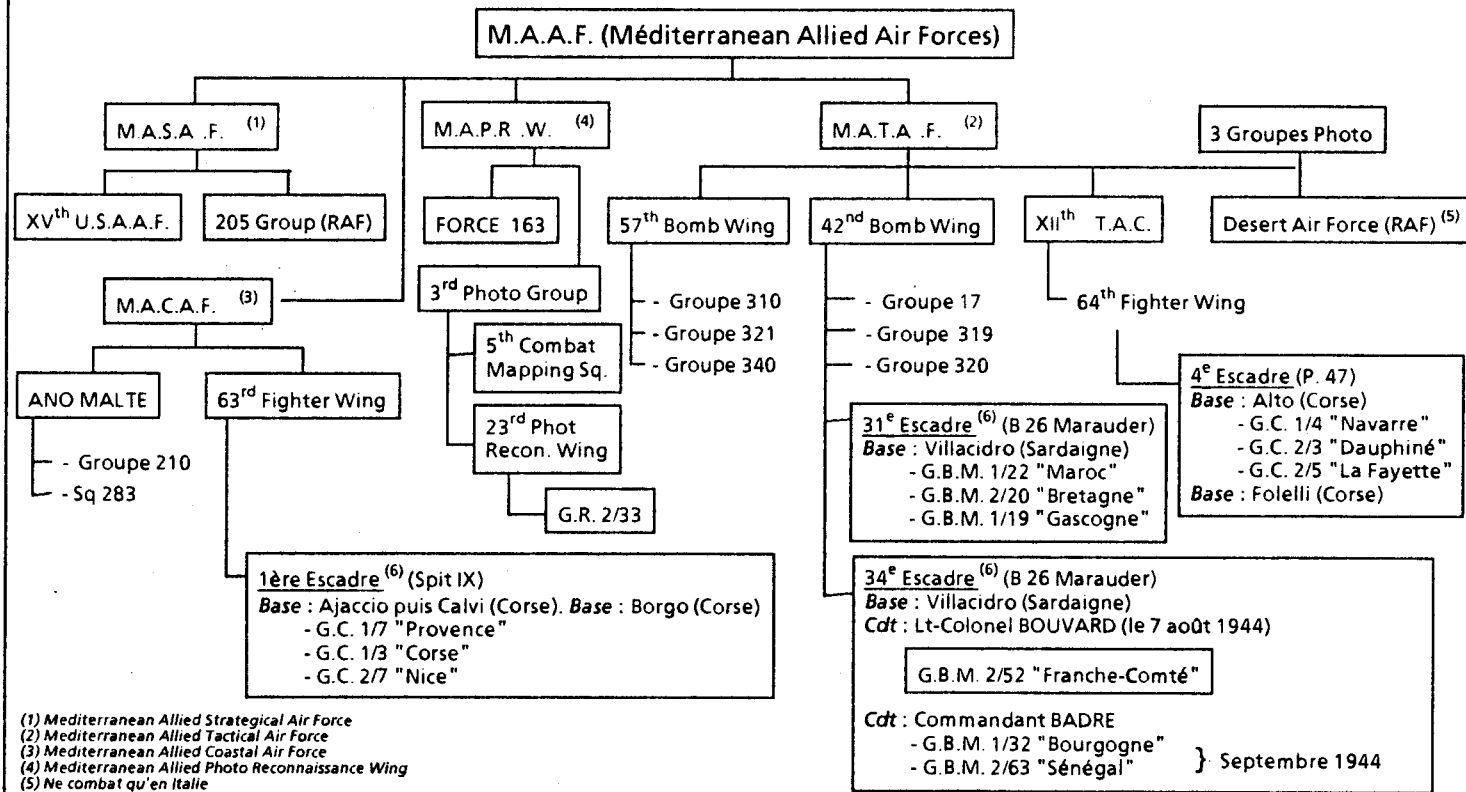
M.A.A.F. (Méditerranean Allied Air Forces)

M.A.S.A .F. $^{(1)}$

XV$^{th}$ U.S.A.A.F.

205 Group (RAF)

M.A.P.R .W. $^{(4)}$

FORCE 163

3$^{rd}$ Photo Group

5$^{th}$ Combat Mapping Sq.

23$^{rd}$ Phot Recon. Wing

G.R. 2/33

M.A.T.A .F. $^{(2)}$

3 Groupes Photo

57$^{th}$ Bomb Wing

- Groupe 310
- Groupe 321
- Groupe 340

42$^{nd}$ Bomb Wing

- Groupe 17
- Groupe 319
- Groupe 320

XII$^{th}$ T.A.C.

64$^{th}$ Fighter Wing

Desert Air Force (RAF) $^{(5)}$

M.A.C.A.F. $^{(3)}$

ANO MALTE

- Groupe 210
- Sq 283

63$^{rd}$ Fighter Wing

1ère Escadre $^{(6)}$ (Spit IX)
Base : Ajaccio puis Calvi (Corse). Base : Borgo (Corse)
- G.C. 1/7 "Provence"
- G.C. 1/3 "Corse"
- G.C. 2/7 "Nice"

31$^{e}$ Escadre $^{(6)}$ (B 26 Marauder)
Base : Villacidro (Sardaigne)
- G.B.M. 1/22 "Maroc"
- G.B.M. 2/20 "Bretagne"
- G.B.M. 1/19 "Gascogne"

4$^{e}$ Escadre (P. 47)
Base : Alto (Corse)
- G.C. 1/4 "Navarre"
- G.C. 2/3 "Dauphiné"
- G.C. 2/5 "La Fayette"
Base : Folelli (Corse)

34$^{e}$ Escadre $^{(6)}$ (B 26 Marauder)
Base : Villacidro (Sardaigne)
Cdt : Lt-Colonel BOUVARD (le 7 août 1944)

G.B.M. 2/52 "Franche-Comté"

Cdt : Commandant BADRE
- G.B.M. 1/32 "Bourgogne"
- G.B.M. 2/63 "Sénégal"
} Septembre 1944

(1) Mediterranean Allied Strategical Air Force
(2) Mediterranean Allied Tactical Air Force
(3) Mediterranean Allied Coastal Air Force
(4) Mediterranean Allied Photo Reconnaissance Wing
(5) Ne combat qu'en Italie